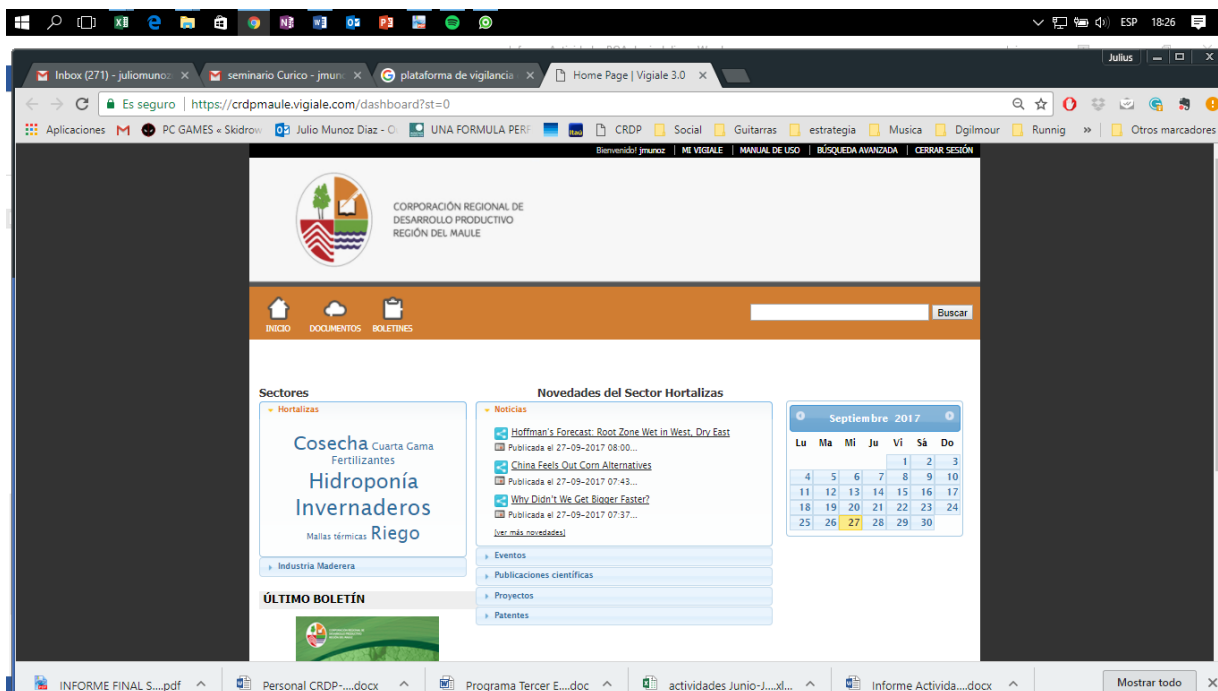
ESP 18:26

Julius

Inbox (271) - juliomunoz ×
seminario Curico - jmunc ×
plataforma de vigilancia ×
Home Page | Vigiale 3.0 ×

Es seguro | https://crdpmaule.vigiale.com/dashboard?st=0

Aplicaciones | PC GAMES « Skidrow | Julio Munoz Diaz - O | UNA FORMULA PERF | CRDP | Social | Guitarras | estrategia | Musica | Dgilmour | Runnig | » | Otros marcadores

Bienvenido! jmunoz | MI VIGIALE | MANUAL DE USO | BÚSQUEDA AVANZADA | CERRAR SESIÓN

CORPORACIÓN REGIONAL DE DESARROLLO PRODUCTIVO REGIÓN DEL MAULE

INICIO DOCUMENTOS BOLETINES

Buscar

Sectores

Hortalizas

Cosecha Cuarta Gama Fertilizantes Hidroponía Invernaderos Mallas térmicas Riego

Industria Maderera

ÚLTIMO BOLETÍN

Novedades del Sector Hortalizas

Noticias

Hoffman's Forecast: Root Zone Wet in West, Dry East
Publicada el 27-09-2017 08:00...

China Feels Out Corn Alternatives
Publicada el 27-09-2017 07:43...

Why Didn't We Get Bigger Faster?
Publicada el 27-09-2017 07:37...

[ver más novedades]

Eventos
Publicaciones científicas
Proyectos
Patentes

Septiembre 2017

| Lu | Ma | Mi | Ju | Vi | Sá | Do |
|---|---|---|---|---|---|---|
| | | | | 1 | 2 | 3 |
| 4 | 5 | 6 | 7 | 8 | 9 | 10 |
| 11 | 12 | 13 | 14 | 15 | 16 | 17 |
| 18 | 19 | 20 | 21 | 22 | 23 | 24 |
| 25 | 26 | 27 | 28 | 29 | 30 | |

INFORME FINAL S....pdf | Personal CRDP-....docx | Programa Tercer E....doc | actividades Junio-J....xl... | Informe Activida....docx | Mostrar todo